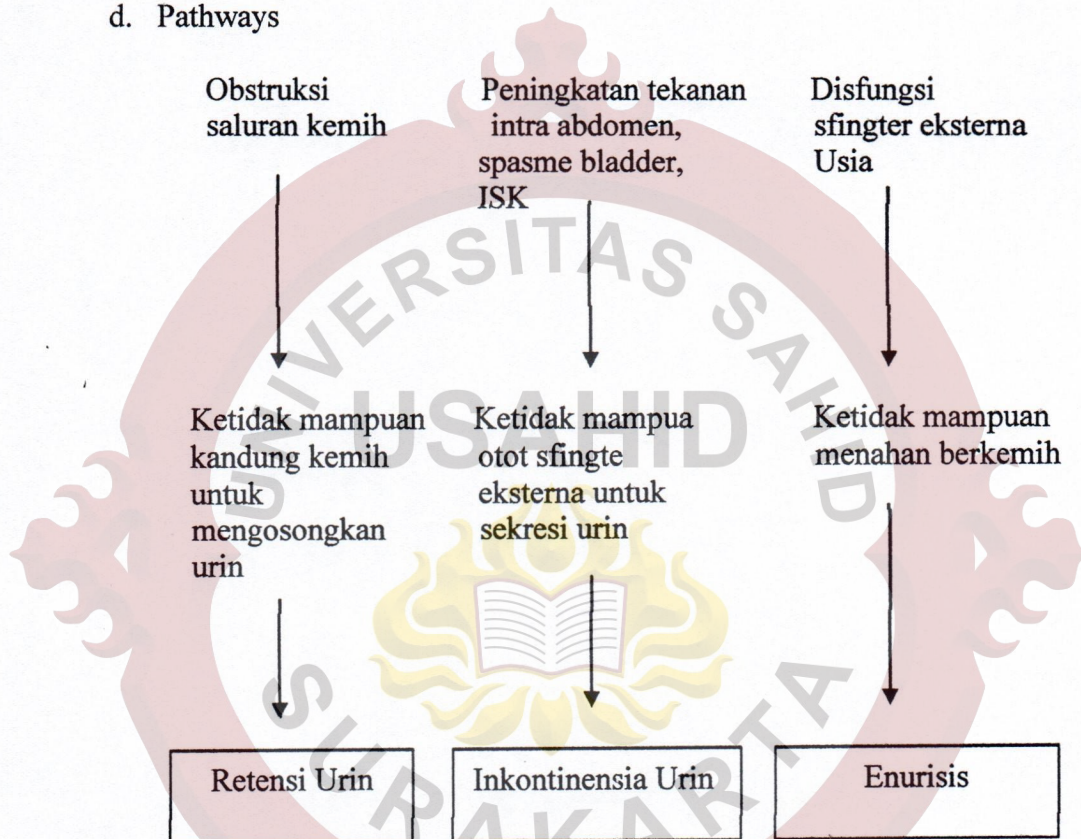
d. Pathways

Obstruksi saluran kemih

Peningkatan tekanan intra abdomen, spasme bladder, ISK

Disfungsi sfingter eksterna Usia

Ketidak mampuan kandung kemih untuk mengosongkan urin

Ketidak mampua otot sfingte eksterna untuk sekresi urin

Ketidak mampuan menahan berkemih

Retensi Urin

Inkontinensia Urin

Enurisis

UNIVERSITAS SAHID USAHID SURAKARTA